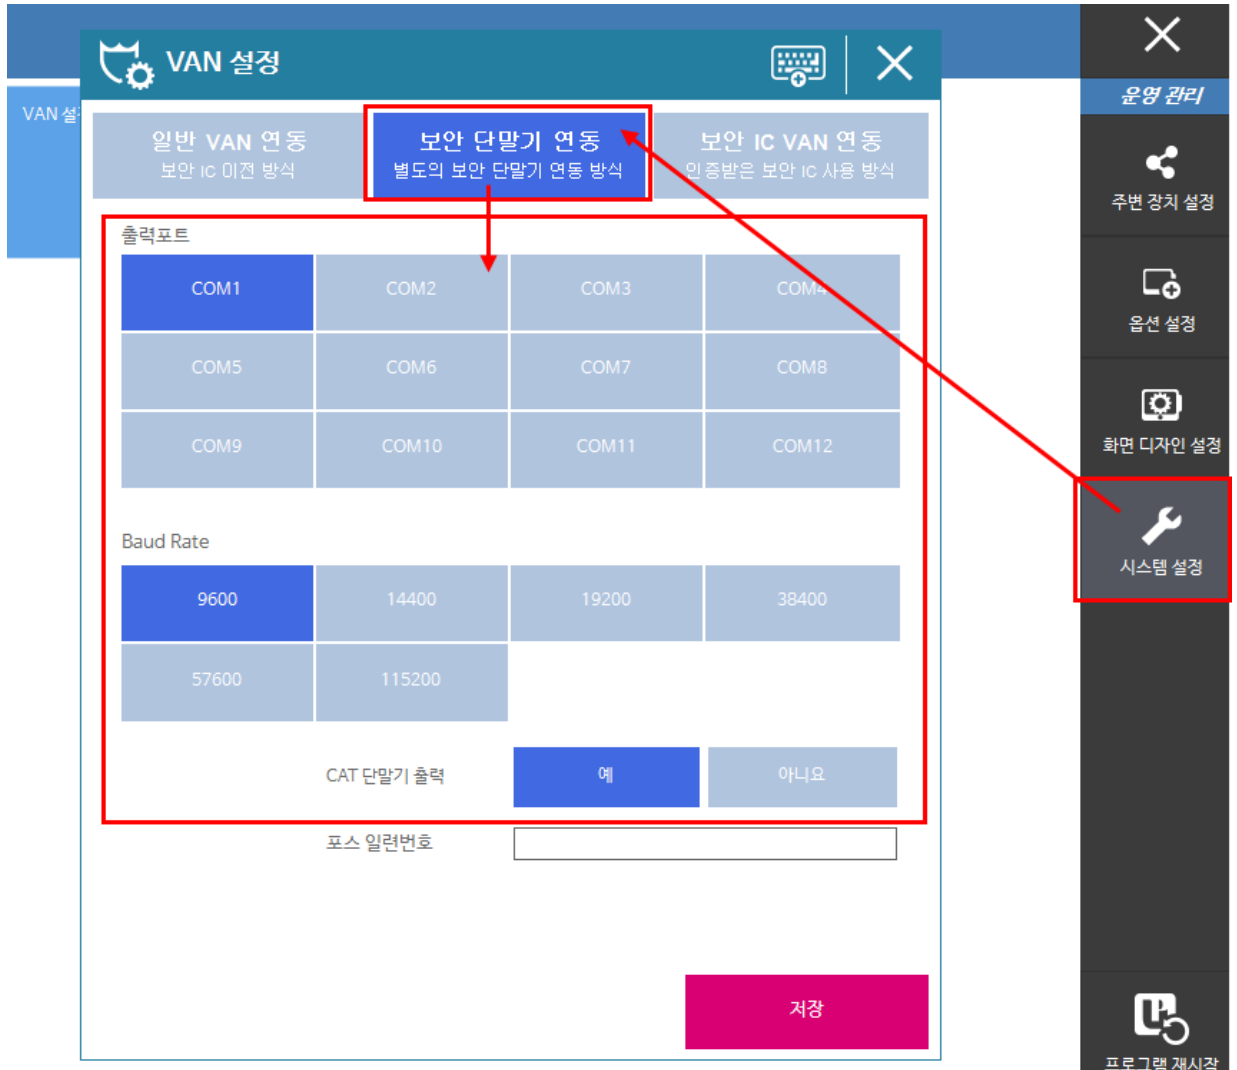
VAN 설정

VAN 설

일반 VAN 연동
보안 IC 이전 방식

보안 단말기 연동
별도의 보안 단말기 연동 방식

보안 IC VAN 연동
인증받은 보안 IC 사용 방식

출력포트

| COM1 | COM2 | COM3 | COM4 |
|---|---|---|---|
| COM5 | COM6 | COM7 | COM8 |
| COM9 | COM10 | COM11 | COM12 |

Baud Rate

| 9600 | 14400 | 19200 | 38400 |
|---|---|---|---|
| 57600 | 115200 | | |

CAT 단말기 출력 예 아니요

포스 일련번호

저장

운영 관리

주변 장치 설정

옵션 설정

화면 디자인 설정

시스템 설정

프로그램 재시작